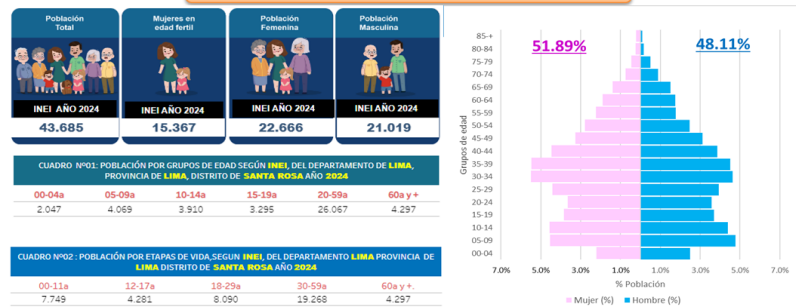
Población Total

INEI AÑO 2024

43.685

Mujeres en edad fertil

INEI AÑO 2024

15.367

Población Femenina

INEI AÑO 2024

22.666

Población Masculina

INEI AÑO 2024

21.019

CUADRO Nº01: POBLACIÓN POR GRUPOS DE EDAD SEGÚN INEI, DEL DEPARTAMENTO DE LIMA, PROVINCIA DE LIMA, DISTRITO DE SANTA ROSA AÑO 2024

| 00-04a | 05-09a | 10-14a | 15-19a | 20-59a | 60a y + |
|---|---|---|---|---|---|
| 2.047 | 4.069 | 3.910 | 3.295 | 26.067 | 4.297 |

CUADRO Nº02 : POBLACIÓN POR ETAPAS DE VIDA,SEGUN INEI, DEL DEPARTAMENTO LIMA PROVINCIA DE LIMA DISTRITO DE SANTA ROSA AÑO 2024

| 00-11a | 12-17a | 18-29a | 30-59a | 60a y +. |
|---|---|---|---|---|
| 7.749 | 4.281 | 8.090 | 19.268 | 4.297 |

51.89%

48.11%

85-+
80-84
75-79
70-74
65-69
60-64
55-59
50-54
45-49
40-44
35-39
30-34
25-29
20-24
15-19
10-14
05-09
00-04

Grupos de edad

7.0% 5.0% 3.0% 1.0% 1.0% 3.0% 5.0% 7.0%

% Población

Mujer (%) Hombre (%)